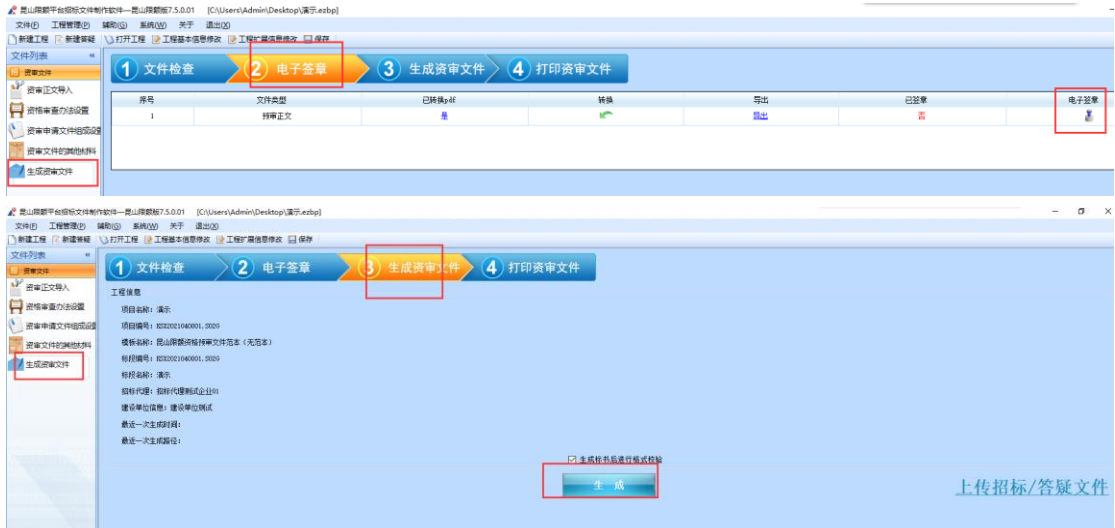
昆山限额平台招标文件制作软件—昆山限额版7.5.0.01 [C:\Users\Admin\Desktop\演示.ezbp]

文件(F) 工程管理(P) 辅助(G) 系统(W) 关于 退出(X)

新建工程 新建答疑 打开工程 工程基本信息修改 工程扩展信息修改 保存

文件列表

资审文件

资审正文导入

资格审查办法设置

资审申请文件格式设置

资审文件的其他材料

生成资审文件

1 文件检查 2 电子签章 3 生成资审文件 4 打印资审文件

| 序号 | 文件类型 | 已转换pdf | 转换 | 导出 | 已签章 | 电子签章 |
|---|---|---|---|---|---|---|
| 1 | 预审正文 | 是 | | 导出 | 否 | |

昆山限额平台招标文件制作软件—昆山限额版7.5.0.01 [C:\Users\Admin\Desktop\演示.ezbp]

文件(F) 工程管理(P) 辅助(G) 系统(W) 关于 退出(X)

新建工程 新建答疑 打开工程 工程基本信息修改 工程扩展信息修改 保存

文件列表

资审文件

资审正文导入

资格审查办法设置

资审申请文件格式设置

资审文件的其他材料

生成资审文件

1 文件检查 2 电子签章 3 生成资审文件 4 打印资审文件

工程信息

项目名称：演示

项目编号：KS2021040001.2025

模板名称：昆山限额资格预审文件范本（无范本）

标段编号：KS2021040001.2025

标段名称：演示

招标代理：招标代理测试企业01

建设单位信息：建设单位测试

最近一次生成时间：

最近一次生成路径：

生成标书后进行格式检验

生 成

上传招标/答疑文件